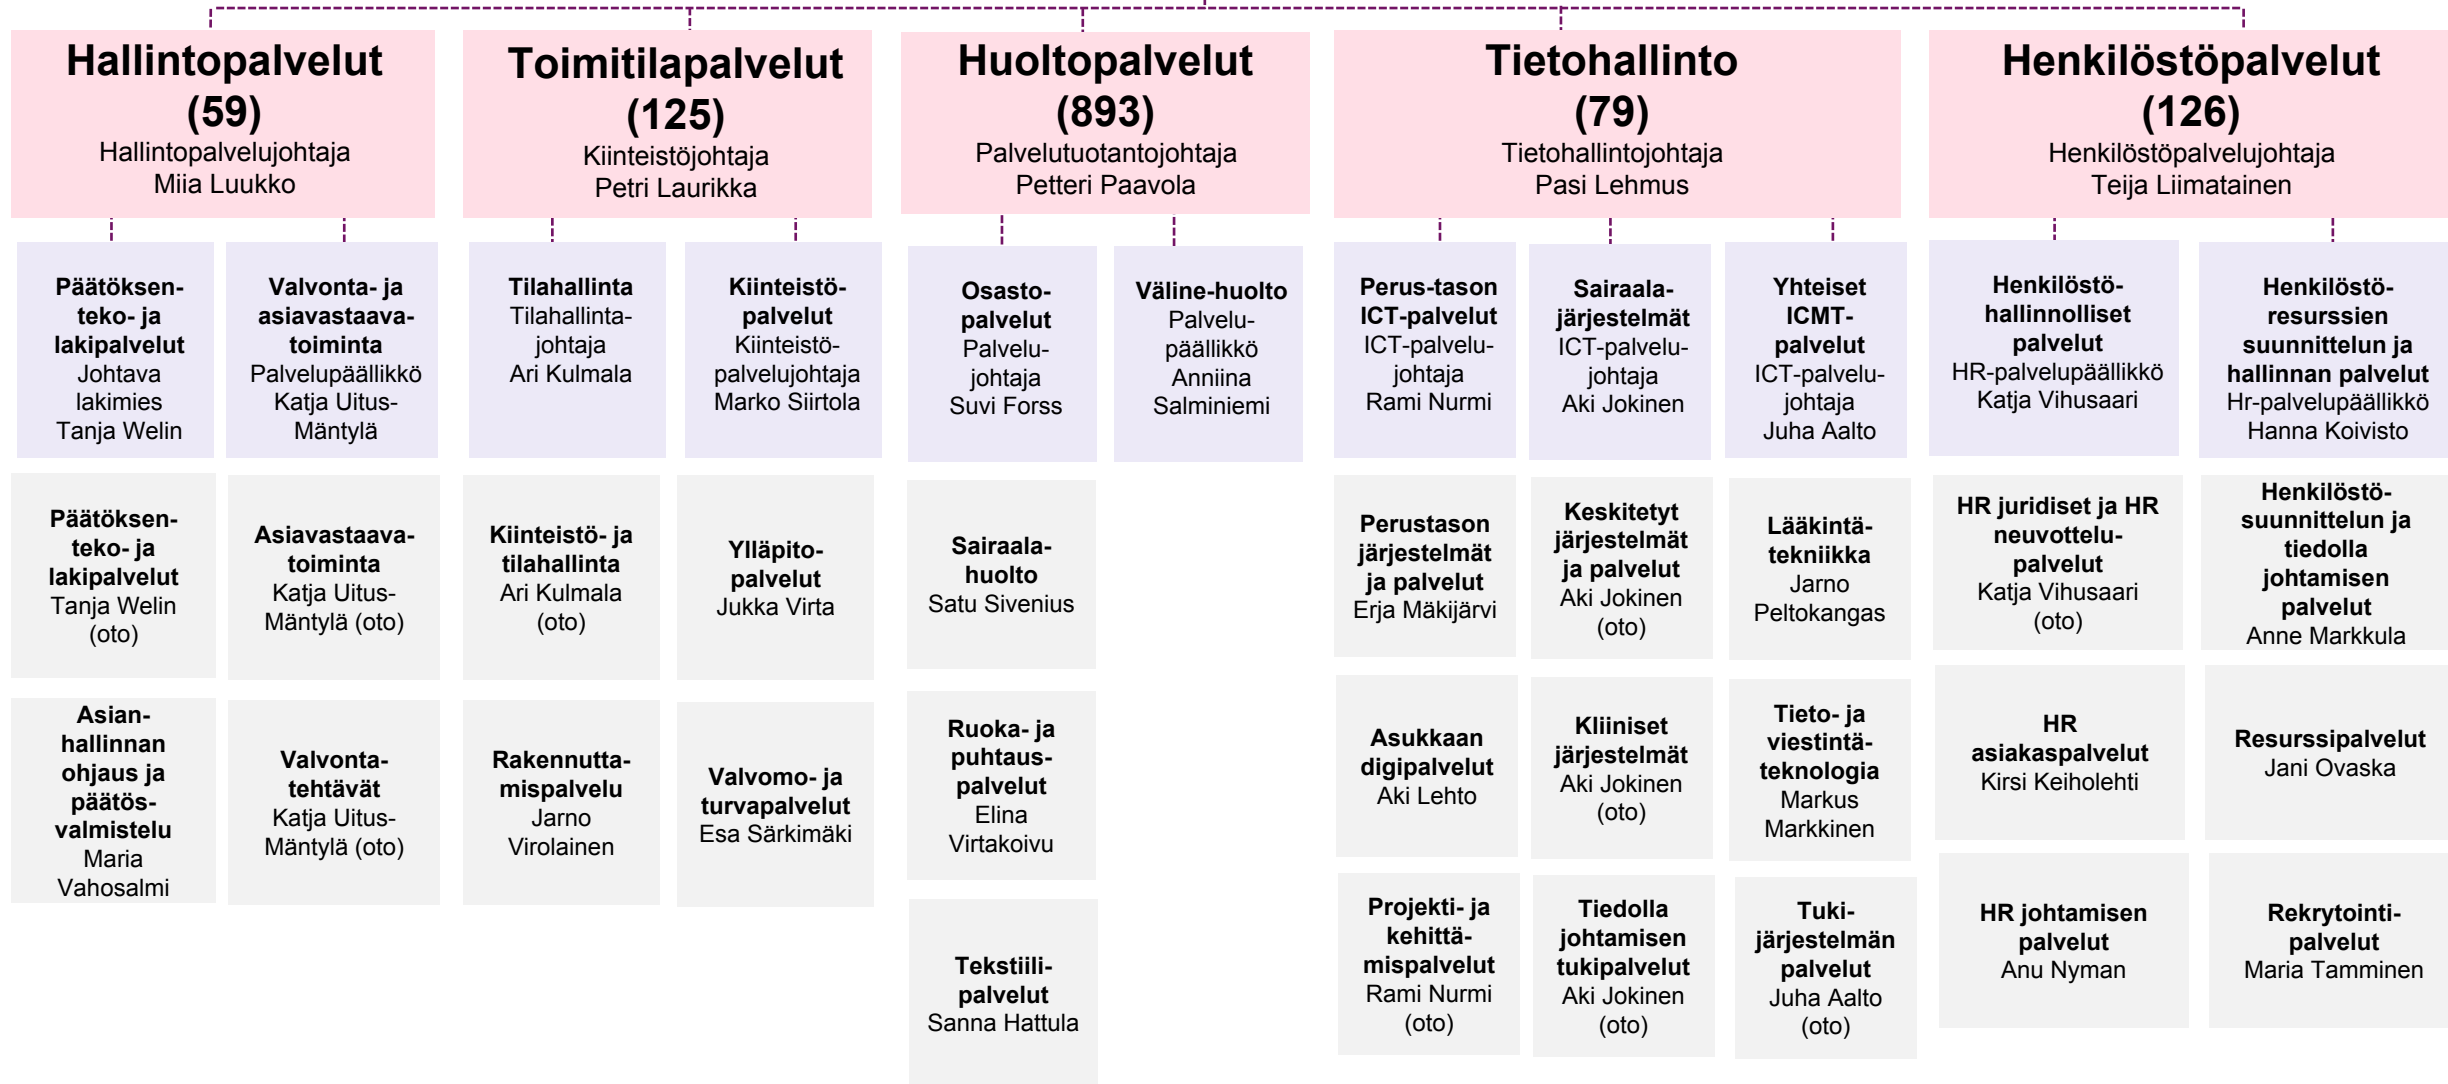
Hallintopalvelut (59)
Hallintopalvelujohtaja Miia Luukko

Päätöksenteko- ja lakipalvelut
Johtava lakimies Tanja Welin

Valvonta- ja asiavastaavatoiminta
Palvelupäällikkö Katja Uitus-Mäntylä

Päätöksenteko- ja lakipalvelut
Tanja Welin (oto)

Asiavastaavatoiminta
Katja Uitus-Mäntylä (oto)

Asianhallinnan ohjaus ja päätösvalmistelu
Maria Vahosalmi

Valvontatehtävät
Katja Uitus-Mäntylä (oto)

Toimitilapalvelut (125)
Kiinteistöjohtaja Petri Laurikka

Tilahallinta
Tilahallintajohtaja Ari Kulmala

Kiinteistöpalvelut
Kiinteistöpalvelujohtaja Marko Siirtola

Kiinteistö- ja tilahallinta
Ari Kulmala (oto)

Ylläpitopalvelut
Jukka Virta

Rakennuttamispalvelu
Jarno Virolainen

Valvomo- ja turvapalvelut
Esa Särkimäki

Huoltopalvelut (893)
Palvelutuotantojohtaja Petteri Paavola

Osastopalvelut
Palvelujohtaja Suvi Forss

Väline-huolto
Palvelupäällikkö Anniina Salminiemi

Sairaalahuolto
Satu Sivenius

Ruoka- ja puhtauspalvelut
Elina Virtakoivu

Tekstiilipalvelut
Sanna Hattula

Tietohallinto (79)
Tietohallintojohtaja Pasi Lehmus

Perus-tason ICT-palvelut
ICT-palvelujohtaja Rami Nurmi

Sairaalajärjestelmät
ICT-palvelujohtaja Aki Jokinen

Yhteiset ICMT-palvelut
ICT-palvelujohtaja Juha Aalto

Perustason järjestelmät ja palvelut
Erja Mäkijärvi

Keskitetyt järjestelmät ja palvelut
Aki Jokinen (oto)

Lääkintätekniikka
Jarno Peltokangas

Asukkaan digipalvelut
Aki Lehto

Kliiniset järjestelmät
Aki Jokinen (oto)

Tieto- ja viestintäteknologia
Markus Markkinen

Projekti- ja kehittämispalvelut
Rami Nurmi (oto)

Tiedolla johtamisen tukipalvelut
Aki Jokinen (oto)

Tukijärjestelmän palvelut
Juha Aalto (oto)

Henkilöstöpalvelut (126)
Henkilöstöpalvelujohtaja Teija Liimatainen

Henkilöstöhallinnolliset palvelut
HR-palvelupäällikkö Katja Vihusaari

Henkilöstöresurssien suunnittelun ja hallinnan palvelut
Hr-palvelupäällikkö Hanna Koivisto

HR juridiset ja HR neuvottelupalvelut
Katja Vihusaari (oto)

Henkilöstösuunnittelun ja tiedolla johtamisen palvelut
Anne Markkula

HR asiakaspalvelut
Kirsi Keiholehti

Resurssipalvelut
Jani Ovaska

HR johtamisen palvelut
Anu Nyman

Rekrytointipalvelut
Maria Tamminen